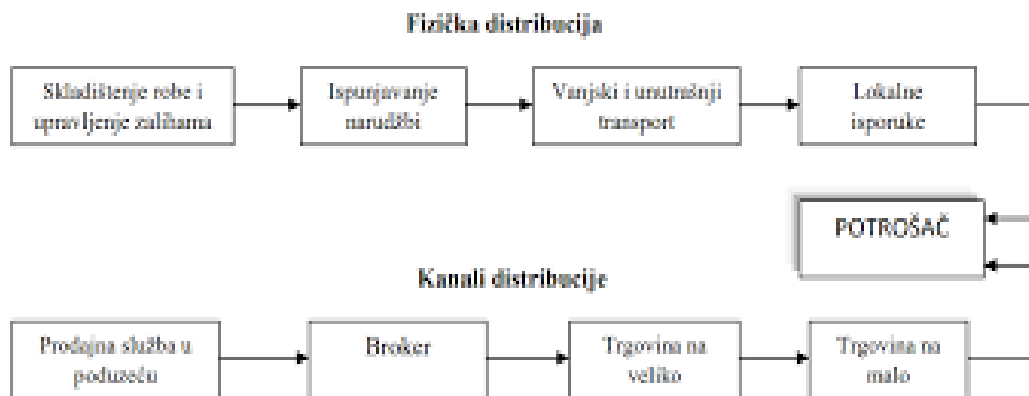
Fizička distribucija

Skladištenje robe i upravljenje zalihama

Ispunjavanje narudžbi

Vanjski i unutrnji transport

Lokalne isporuke

POTROŠAČ

Kanali distribucije

Prodajna služba u poduzeću

Broker

Trgovina na veliko

Trgovina na malo